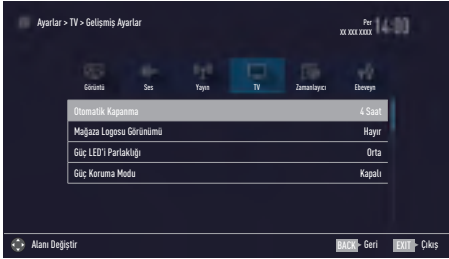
Ayarlar > TV > Gelişmiş Ayarlar

Per
XX XXX XXXX 14:00

Görüntü Ses Yayın TV Zamanlayıcı Ebeveyn

| | |
|---|---|
| Otomatik Kapanma | 4 Saat |
| Mağaza Logosu Görünümü | Hayır |
| Güç LED'i Parlaklığı | Orta |
| Güç Koruma Modu | Kapalı |

Alanı Değiştir

BACK Geri EXIT Çıkış